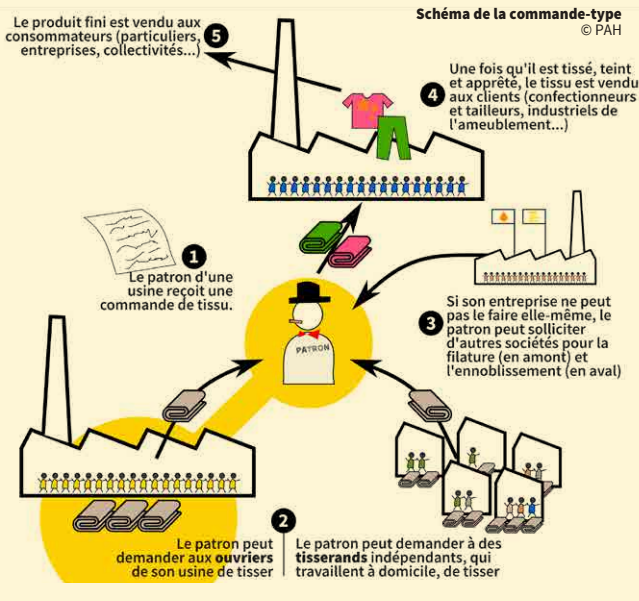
Schéma de la commande-type
© PAH

5 Le produit fini est vendu aux consommateurs (particuliers, entreprises, collectivités...)

4 Une fois qu'il est tissé, teint et apprêté, le tissu est vendu aux clients (confectionneurs et tailleurs, industriels de l'ameublement...)

1 Le patron d'une usine reçoit une commande de tissu.

PATRON

3 Si son entreprise ne peut pas le faire elle-même, le patron peut solliciter d'autres sociétés pour la filature (en amont) et l'ennoblissement (en aval)

2 Le patron peut demander aux ouvriers de son usine de tisser

Le patron peut demander à des tisserands indépendants, qui travaillent à domicile, de tisser